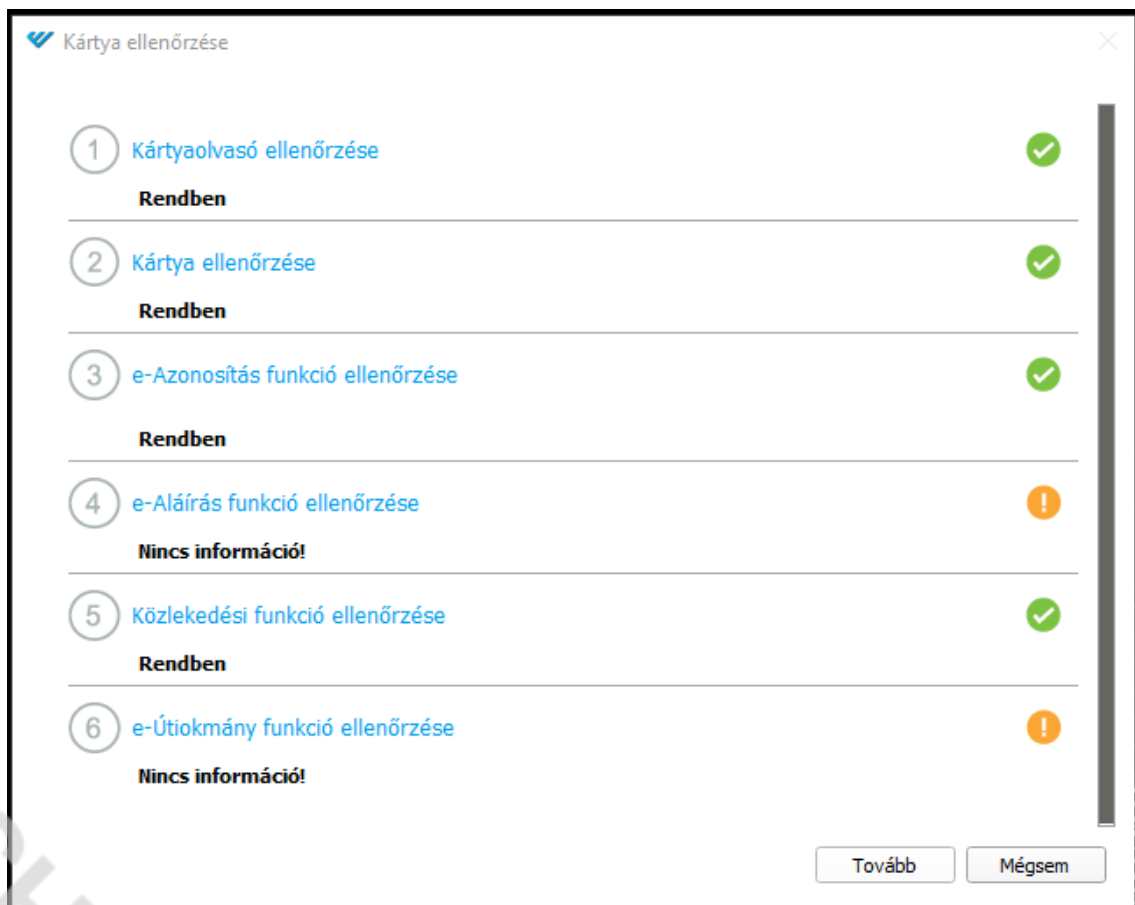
Kártya ellenőrzése

1 Kártyaolvasó ellenőrzése

Rendben

2 Kártya ellenőrzése

Rendben

3 e-Azonosítás funkció ellenőrzése

Rendben

4 e-Aláírás funkció ellenőrzése

Nincs információ!

5 Közlekedési funkció ellenőrzése

Rendben

6 e-Útiokmány funkció ellenőrzése

Nincs információ!

Tovább Mégsem